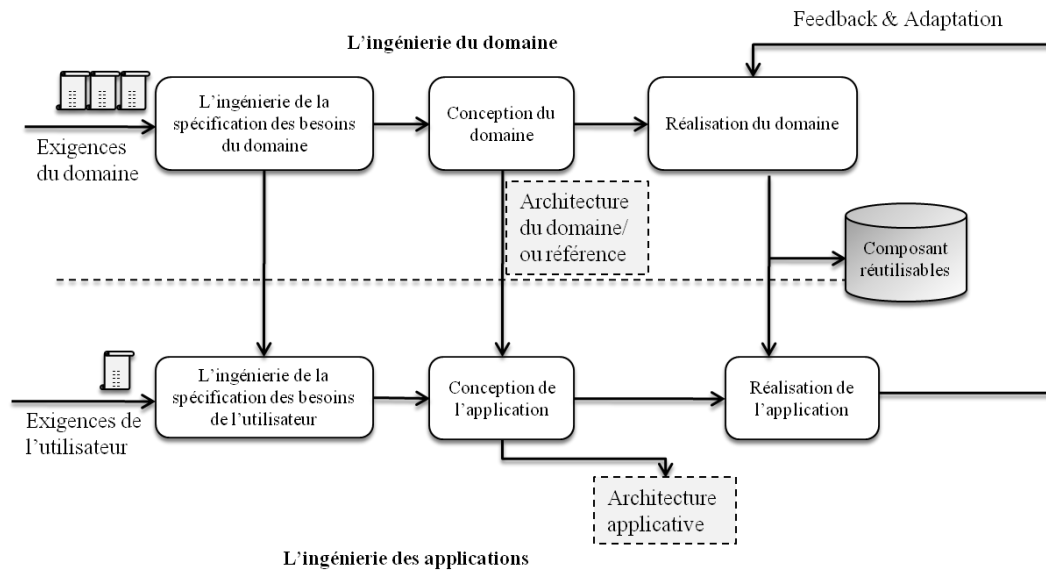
Feedback & Adaptation

L'ingénierie du domaine

L'ingénierie de la spécification des besoins du domaine

Conception du domaine

Réalisation du domaine

Exigences du domaine

Architecture du domaine/ ou référence

Composant réutilisables

L'ingénierie de la spécification des besoins de l'utilisateur

Conception de l'application

Réalisation de l'application

Exigences de l'utilisateur

Architecture applicative

L'ingénierie des applications